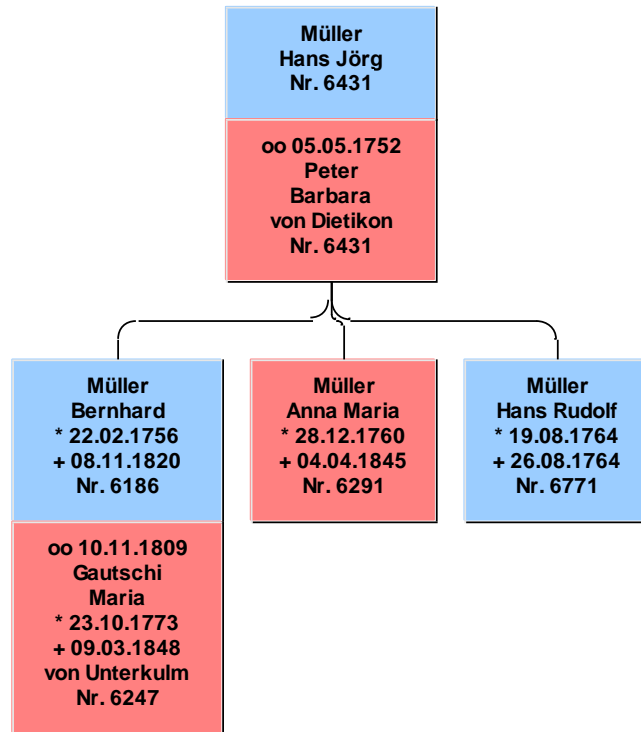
Müller
Hans Jörg
Nr. 6431

oo 05.05.1752
Peter
Barbara
von Dietikon
Nr. 6431

Müller
Bernhard
* 22.02.1756
+ 08.11.1820
Nr. 6186

oo 10.11.1809
Gautschi
Maria
* 23.10.1773
+ 09.03.1848
von Unterkulm
Nr. 6247

Müller
Anna Maria
* 28.12.1760
+ 04.04.1845
Nr. 6291

Müller
Hans Rudolf
* 19.08.1764
+ 26.08.1764
Nr. 6771